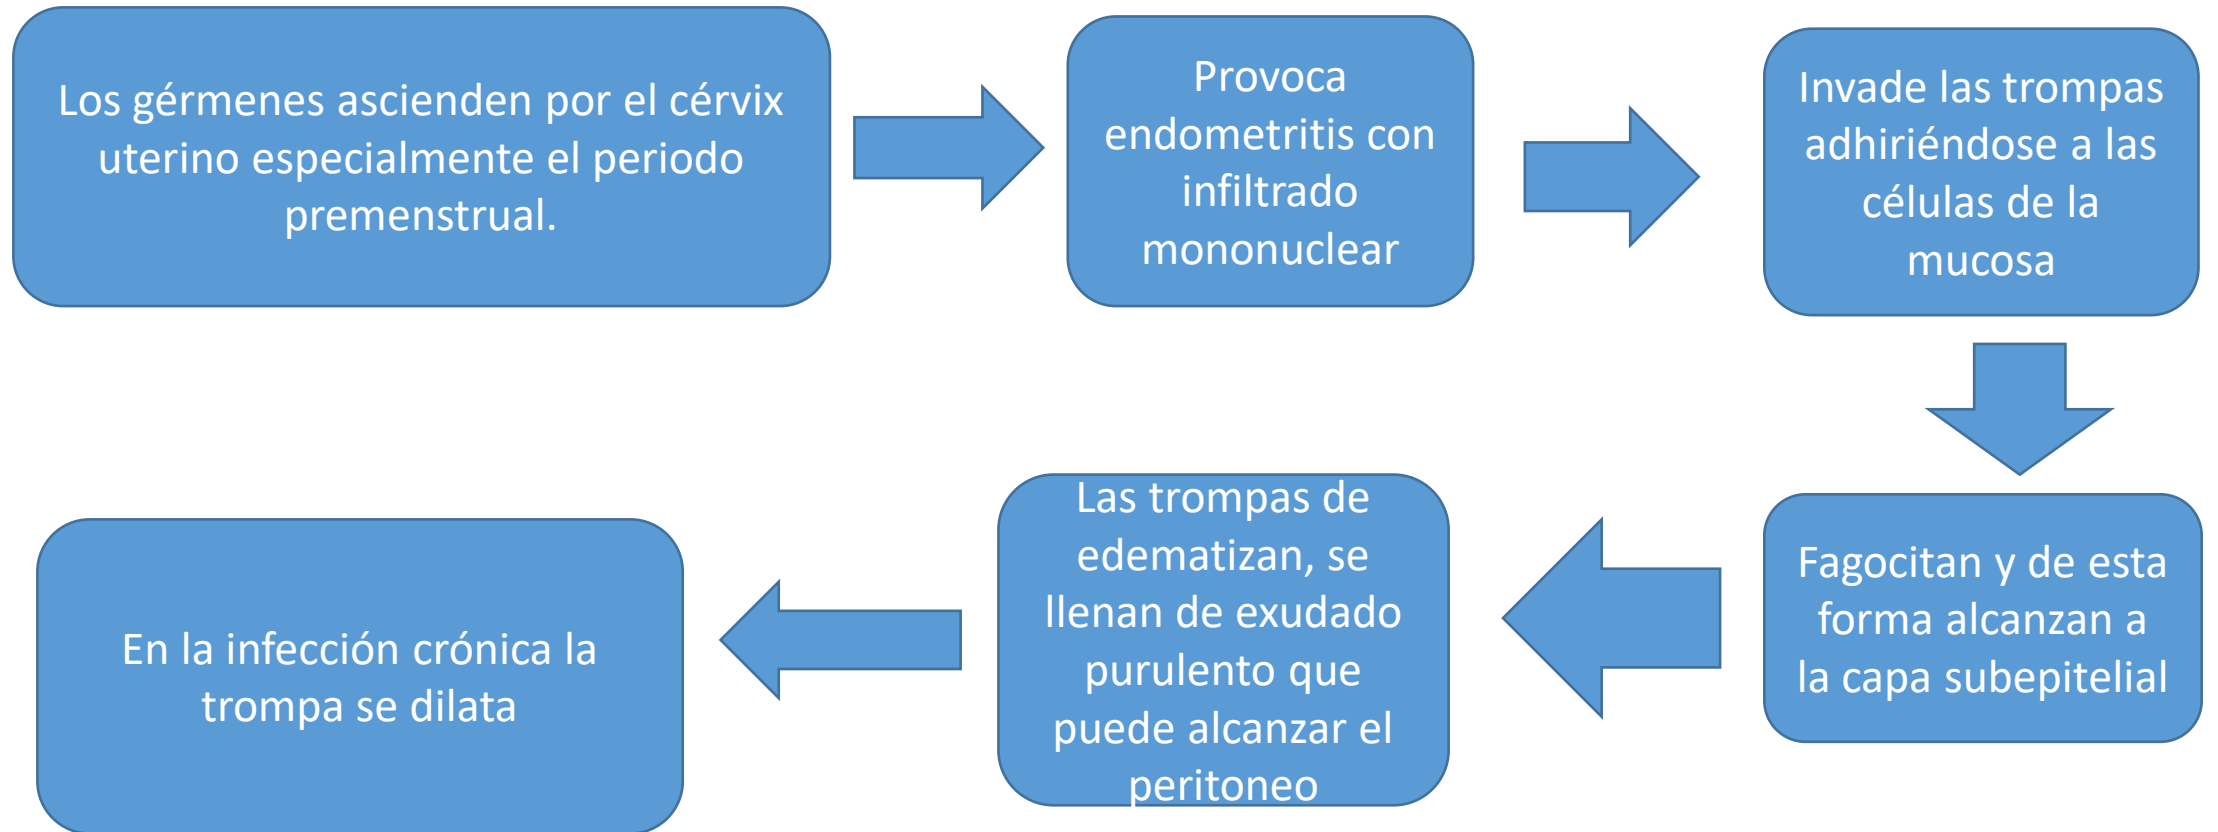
Los gérmenes ascienden por el cérvix uterino especialmente el periodo premenstrual.

Provoca endometritis con infiltrado mononuclear

Invade las trompas adhiriéndose a las células de la mucosa

Fagocitan y de esta forma alcanzan a la capa subepitelial

Las trompas de edematizan, se llenan de exudado purulento que puede alcanzar el peritoneo

En la infección crónica la trompa se dilata